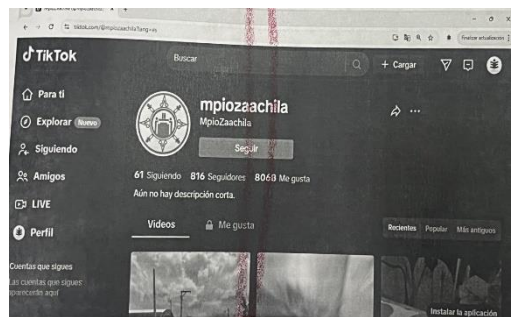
tiktok.com/@mpiozaachila?lang=es

Finalizar actualización

TikTok

Buscar

+ Cargar

Para ti

Explorar Nuevo

Siguiendo

Amigos

LIVE

Perfil

mpiozaachila

MpioZaachila

Seguir

61 Siguiendo 816 Seguidores 8060 Me gusta

Aún no hay descripción corta.

Videos

Me gusta

Recientes Popular Más antiguos

Cuentas que sigues

Las cuentas que sigues aparecerán aquí

Instalar la aplicación